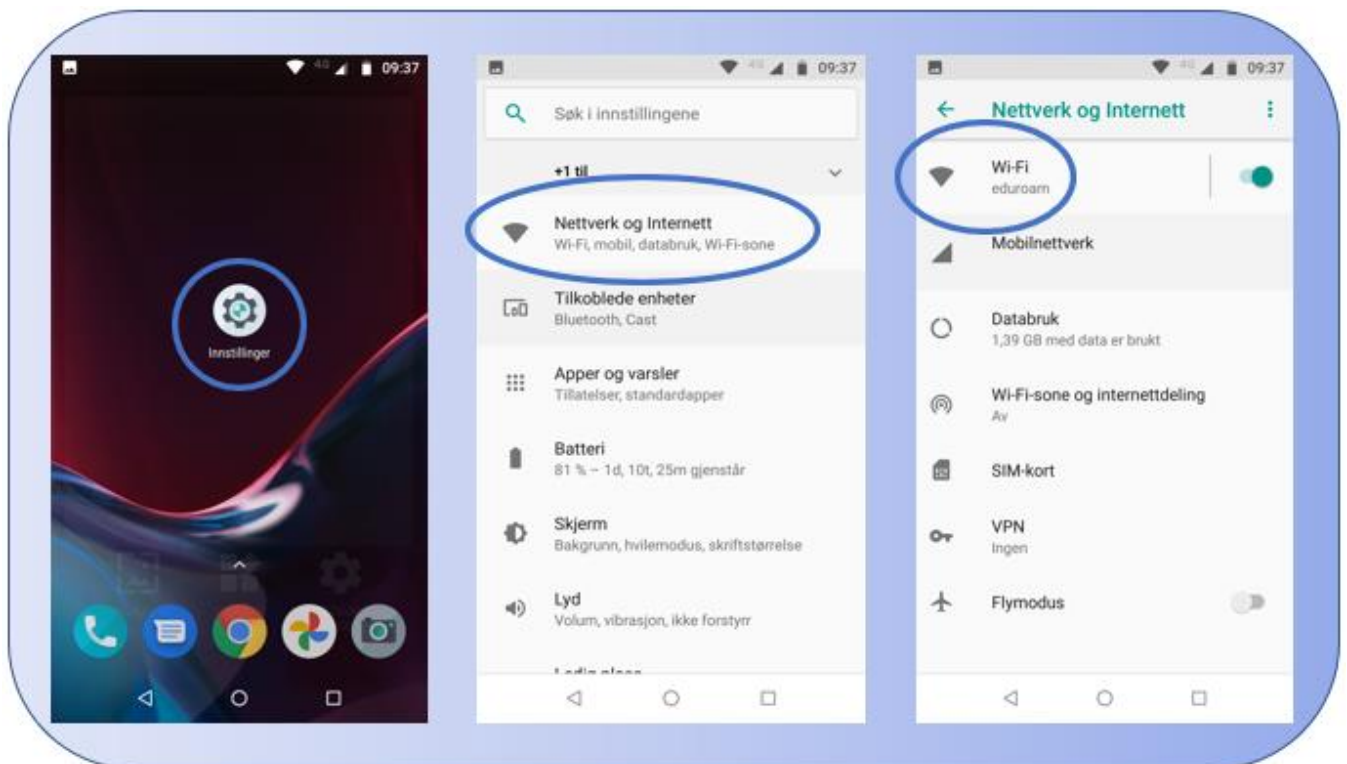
4G 09:37

Innstillinger

4G 09:37

Søk i innstillingene

+1 til

Nettverk og Internett
Wi-Fi, mobil, databruk, Wi-Fi-sone

Tilkoblede enheter
Bluetooth, Cast

Apper og varsler
Tillatelser, standardapper

Batteri
81 % – 1d, 10t, 25m gjenstår

Skjerm
Bakgrunn, hvilemodus, skriftstørrelse

Lyd
Volum, vibrasjon, ikke forstyrr

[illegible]

4G 09:37

Nettverk og Internett

Wi-Fi
eduroam

Mobilnettverk

Databruk
1,39 GB med data er brukt

Wi-Fi-sone og internettdeling
Av

SIM-kort

VPN
Ingen

Flymodus